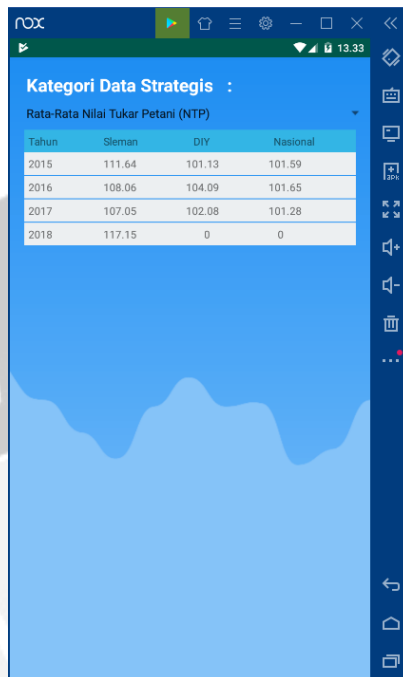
nox

13.33

Kategori Data Strategis :

Rata-Rata Nilai Tukar Petani (NTP)

| Tahun | Sleman | DIY | Nasional |
|---|---|---|---|
| 2015 | 111.64 | 101.13 | 101.59 |
| 2016 | 108.06 | 104.09 | 101.65 |
| 2017 | 107.05 | 102.08 | 101.28 |
| 2018 | 117.15 | 0 | 0 |

APK